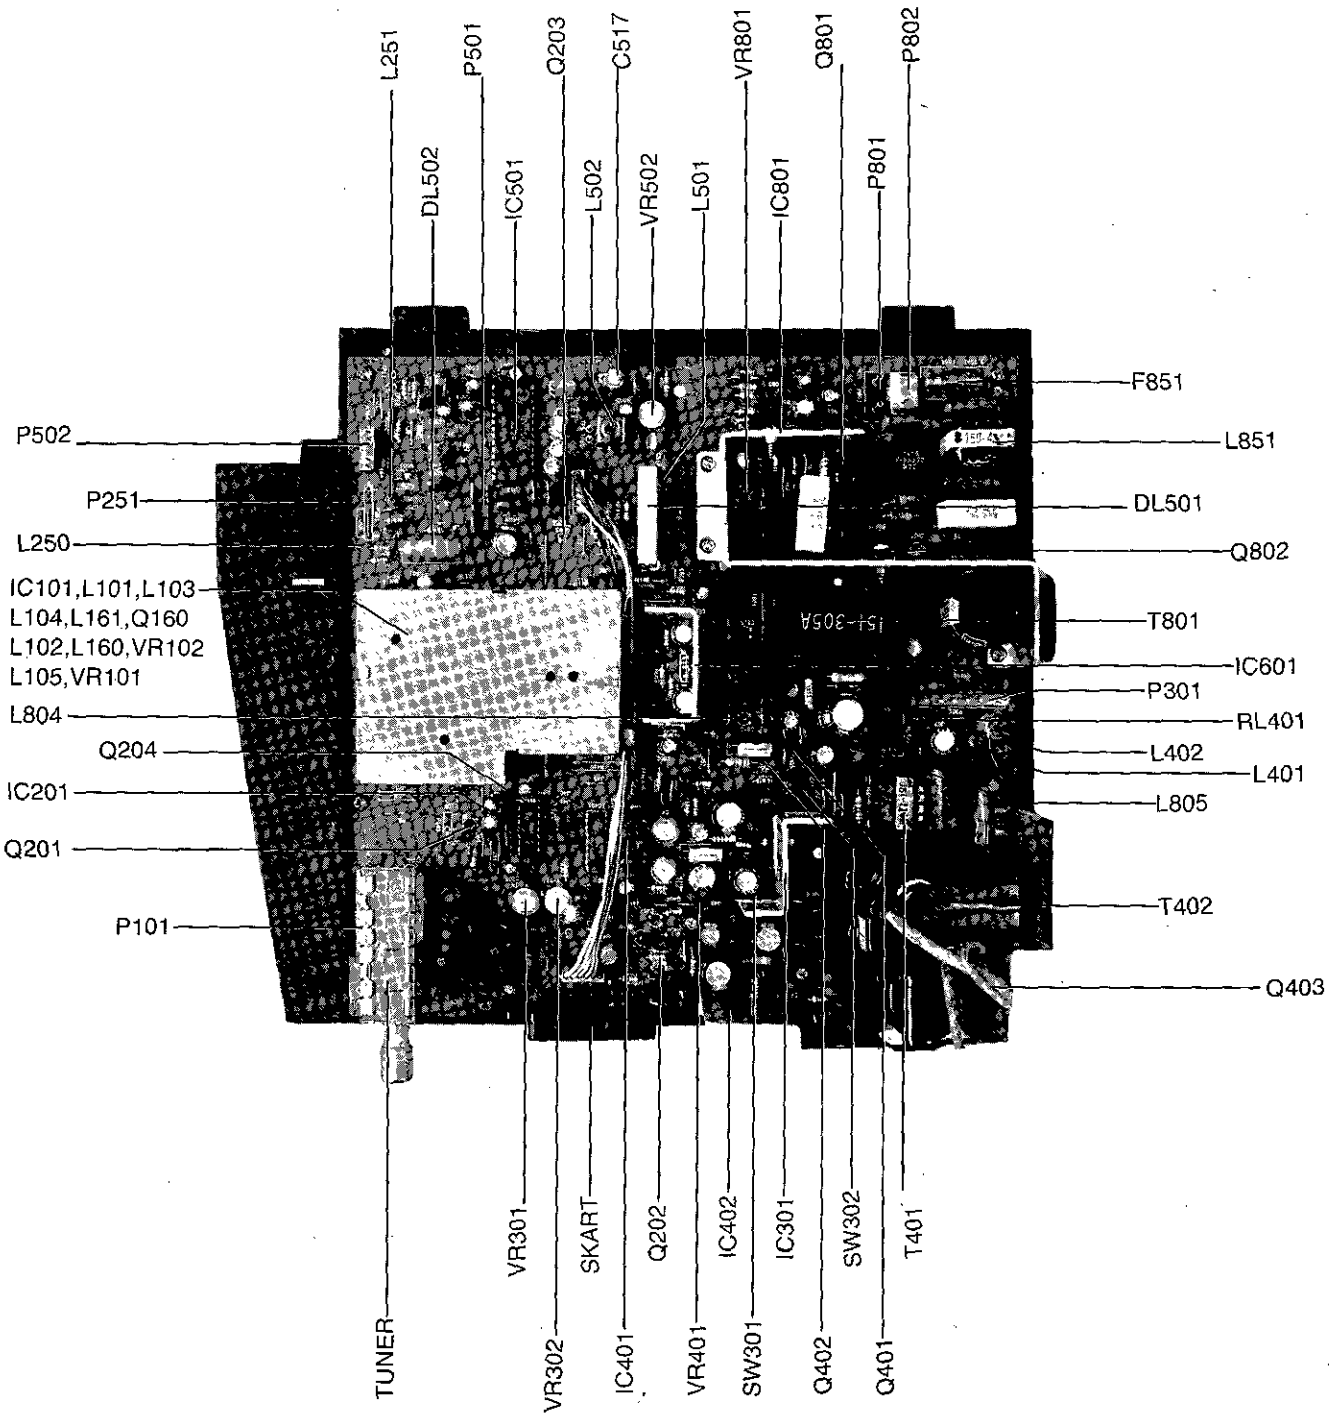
L251
P501
Q203
C517
VR801
Q801
P802
DL502
IC501
L502
VR502
L501
IC801
P801
F851
P502
L851
P251
DL501
L250
Q802
IC101,L101,L103
L104,L161,Q160
L102,L160,VR102
L105,VR101
T801
IC601
P301
L804
RL401
Q204
L402
L401
IC201
L805
Q201
T402
P101
Q403
VR301
SKART
Q202
IC402
IC301
SW302
T401
TUNER
VR302
IC401
VR401
SW301
Q402
Q401